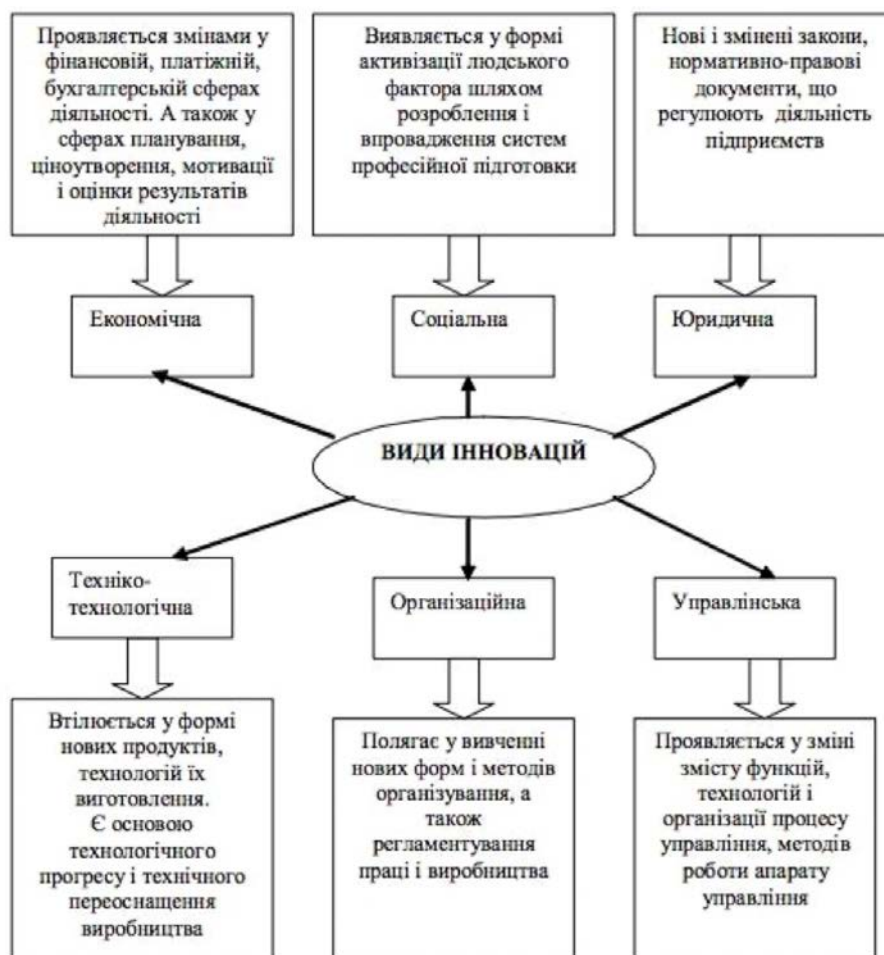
Проявляється змінами у фінансовій, платіжній, бухгалтерській сферах діяльності. А також у сферах планування, ціноутворення, мотивації і оцінки результатів діяльності

Виявляється у формі активізації людського фактора шляхом розроблення і впровадження систем професійної підготовки

Нові і змінені закони, нормативно-правові документи, що регулюють діяльність підприємств

Економічна

Соціальна

Юридична

ВИДИ ІННОВАЦІЙ

Техніко-технологічна

Організаційна

Управлінська

Втілюється у формі нових продуктів, технологій їх виготовлення. Є основою технологічного прогресу і технічного переоснащення виробництва

Полягає у вивченні нових форм і методів організування, а також регламентування праці і виробництва

Проявляється у зміні змісту функцій, технологій і організації процесу управління, методів роботи апарату управління